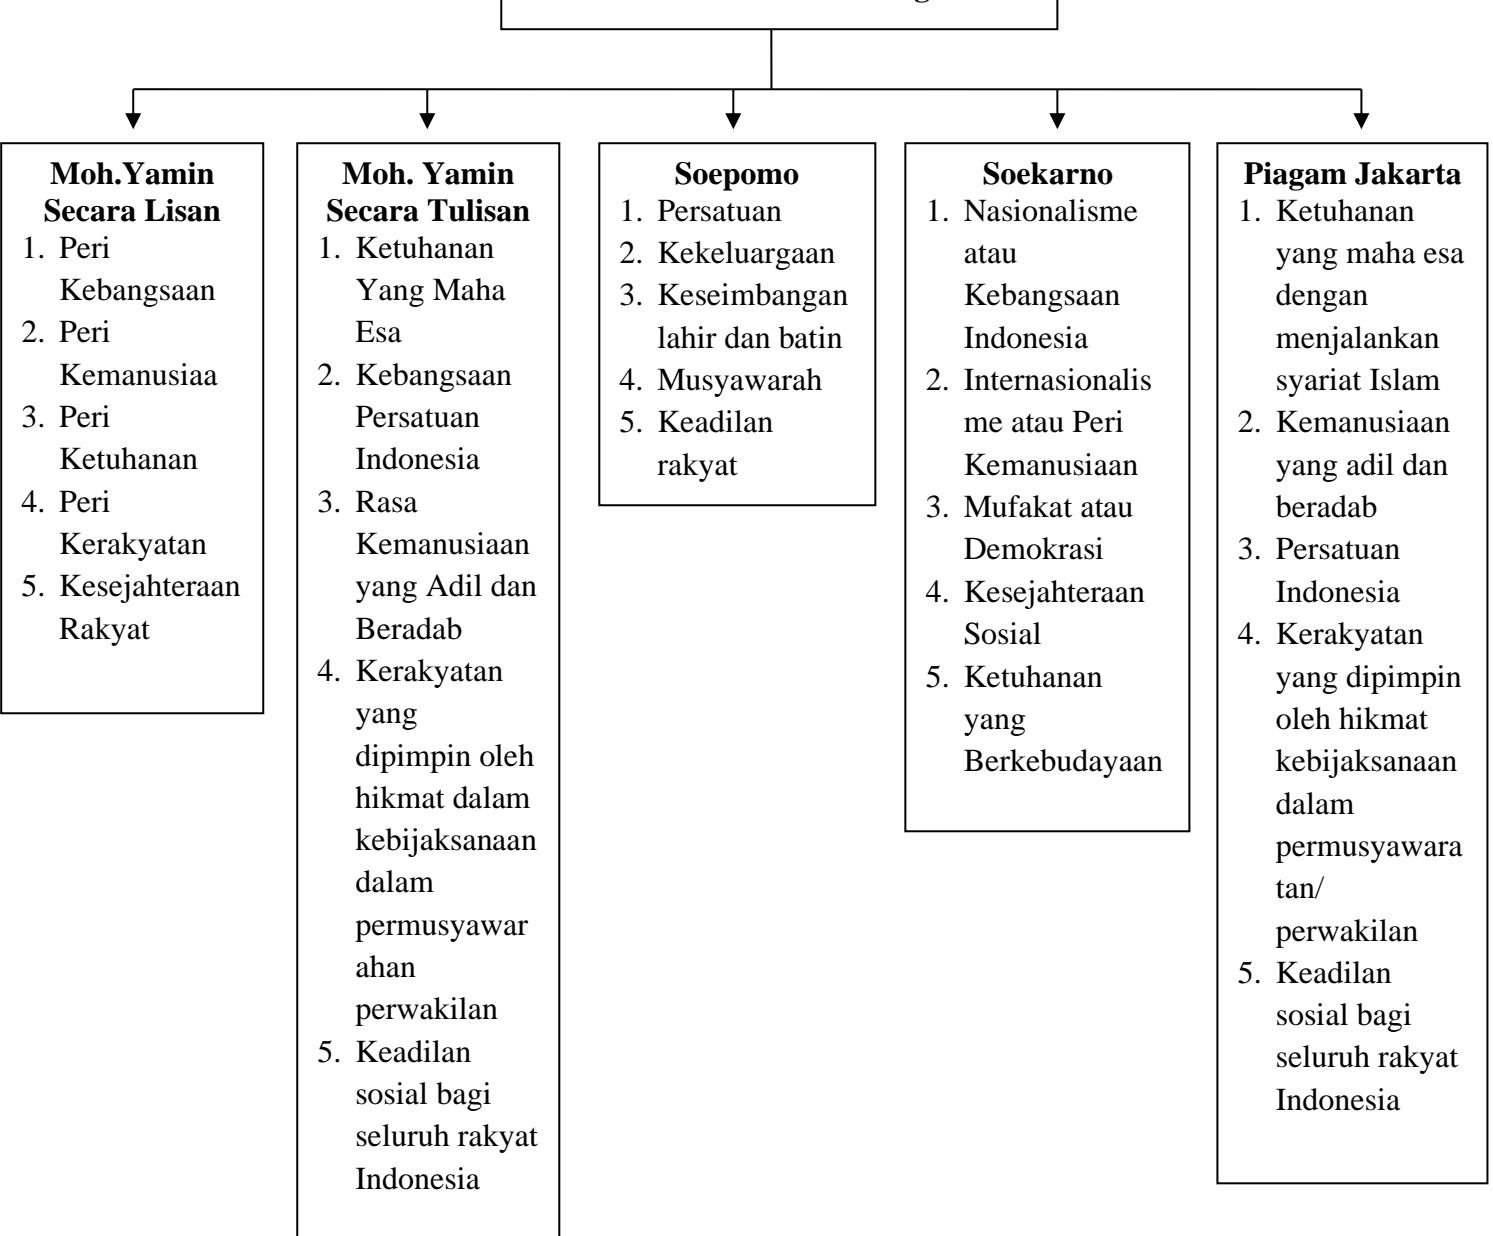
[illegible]

**Moh.Yamin Secara Lisan**
1. Peri Kebangsaan
2. Peri Kemanusiaa
3. Peri Ketuhanan
4. Peri Kerakyatan
5. Kesejahteraan Rakyat

**Moh. Yamin Secara Tulisan**
1. Ketuhanan Yang Maha Esa
2. Kebangsaan Persatuan Indonesia
3. Rasa Kemanusiaan yang Adil dan Beradab
4. Kerakyatan yang dipimpin oleh hikmat dalam kebijaksanaan dalam permusyawarahan perwakilan
5. Keadilan sosial bagi seluruh rakyat Indonesia

**Soepomo**
1. Persatuan
2. Kekeluargaan
3. Keseimbangan lahir dan batin
4. Musyawarah
5. Keadilan rakyat

**Soekarno**
1. Nasionalisme atau Kebangsaan Indonesia
2. Internasionalisme atau Peri Kemanusiaan
3. Mufakat atau Demokrasi
4. Kesejahteraan Sosial
5. Ketuhanan yang Berkebudayaan

**Piagam Jakarta**
1. Ketuhanan yang maha esa dengan menjalankan syariat Islam
2. Kemanusiaan yang adil dan beradab
3. Persatuan Indonesia
4. Kerakyatan yang dipimpin oleh hikmat kebijaksanaan dalam permusyawaratan/ perwakilan
5. Keadilan sosial bagi seluruh rakyat Indonesia